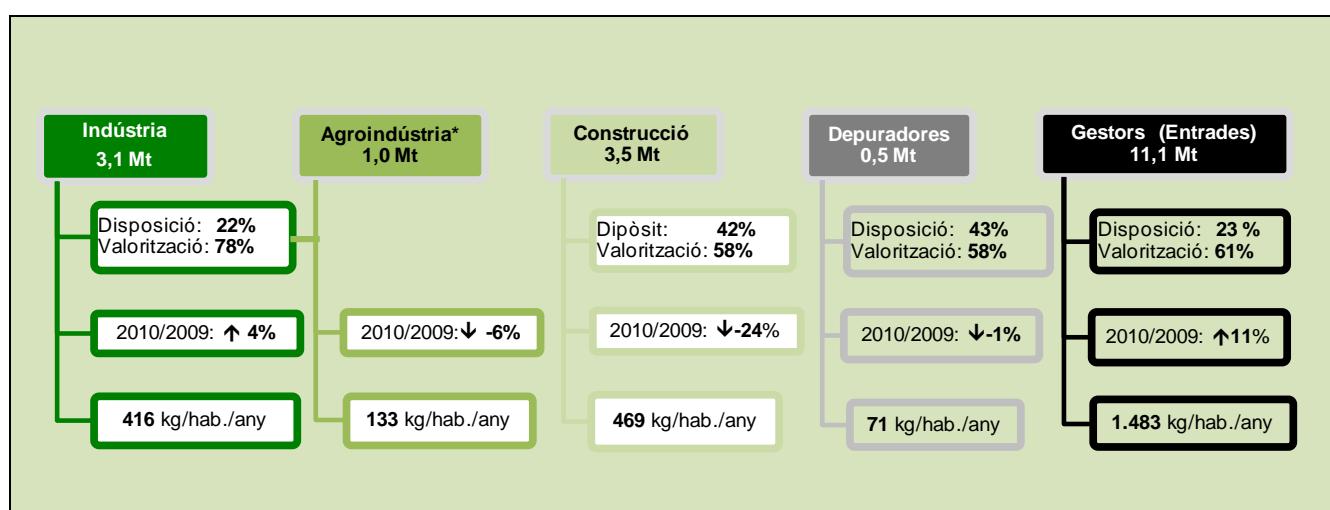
Indústria
3,1 Mt

Disposició: 22%
Valorització: 78%

2010/2009: ↑ 4%

416 kg/hab./any

Agroindústria*
1,0 Mt

2010/2009: ↓ -6%

133 kg/hab./any

Construcció
3,5 Mt

Dipòsit: 42%
Valorització: 58%

2010/2009: ↓-24%

469 kg/hab./any

Depuradores
0,5 Mt

Disposició: 43%
Valorització: 58%

2010/2009: ↓-1%

71 kg/hab./any

Gestors (Entrades)
11,1 Mt

Disposició: 23 %
Valorització: 61%

2010/2009: ↑11%

1.483 kg/hab./any